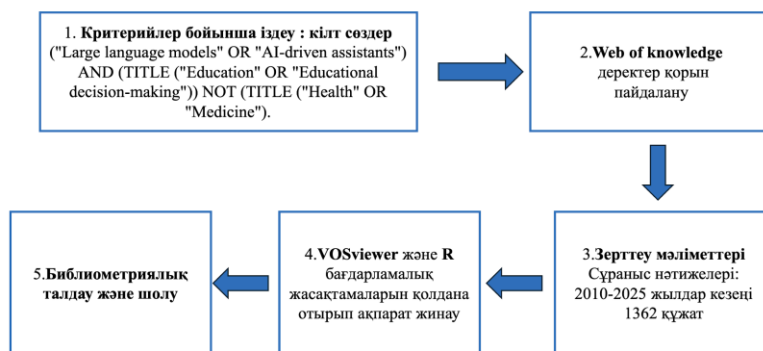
1. **Критерийлер бойынша іздеу : кілт сөздер** ("Large language models" OR "AI-driven assistants") AND (TITLE ("Education" OR "Educational decision-making")) NOT (TITLE ("Health" OR "Medicine").

2.**Web of knowledge** деректер қорын пайдалану

3.**Зерттеу мәліметтері** Сұраныс нәтижелері: 2010-2025 жылдар кезеңі 1362 құжат

4.**VOSviewer** және **R** бағдарламалық жасақтамаларын қолдана отырып ақпарат жинау

5.**Библиометриялық талдау және шолу**